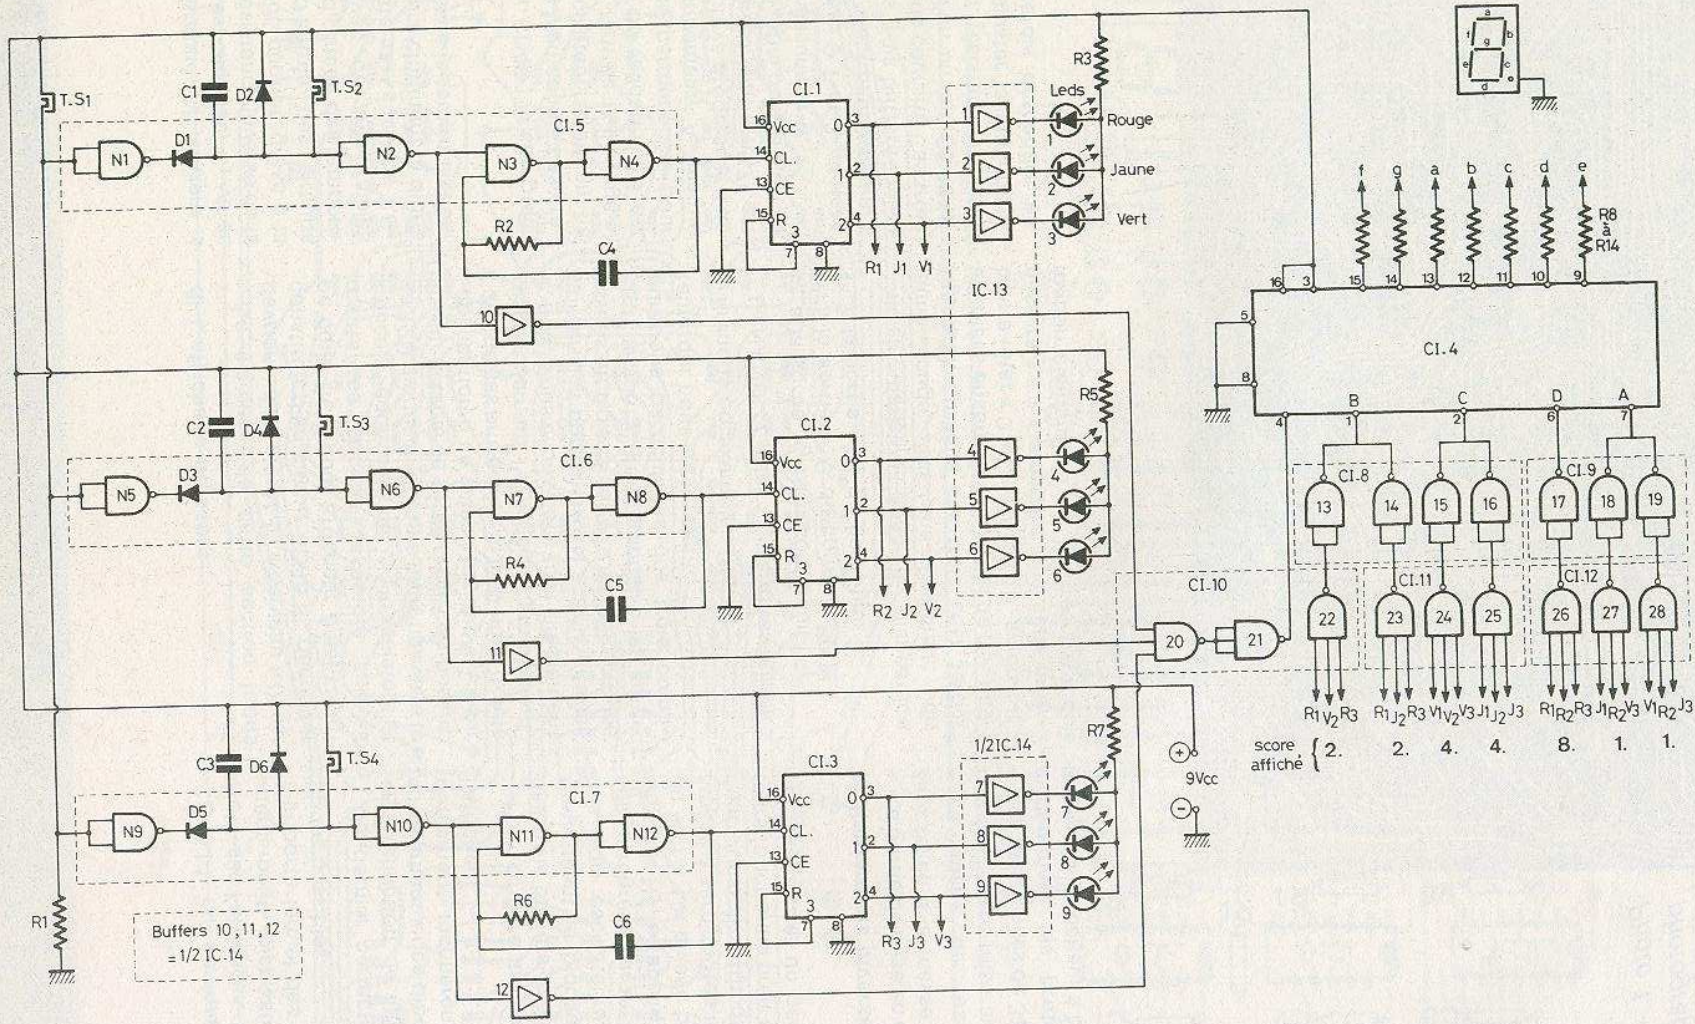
T.S1 C1 D2 T.S2 CI.5 N1 D1 N2 N3 N4 R2 C4 CI.1 16 Vcc 14 CL. 13 CE 15 R 3 7 8 0 3 1 2 2 4 R1 J1 V1 IC.13 1 2 3 Leds Rouge Jaune Vert R3 10

C2 D4 T.S3 CI.6 N5 D3 N6 N7 N8 R4 C5 CI.2 16 Vcc 14 CL. 13 CE 15 R 3 7 8 0 3 1 2 2 4 R2 J2 V2 4 5 6 R5 11

C3 D6 T.S4 CI.7 N9 D5 N10 N11 N12 R6 C6 CI.3 16 Vcc 14 CL. 13 CE 15 R 3 7 8 0 3 1 2 2 4 R3 J3 V3 1/2 IC.14 7 8 9 R7 12

R1

Buffers 10, 11, 12 = 1/2 IC.14

9Vcc

a b c d e f g

f g a b c d e R8 à R14

16 3 15 14 13 12 11 10 9 5 8 CI.4 4 B 1 C 2 D 6 A 7

CI.8 13 14 CI.9 15 16 17 18 19 CI.10 20 21 CI.11 CI.12 22 23 24 25 26 27 28

R1 V2 R3 R1 J2 R3 V1 V2 V3 J1 J2 J3 R1 R2 R3 J1 R2 V3 V1 R2 J3

score affiché { 2. 2. 4. 4. 8. 1. 1.